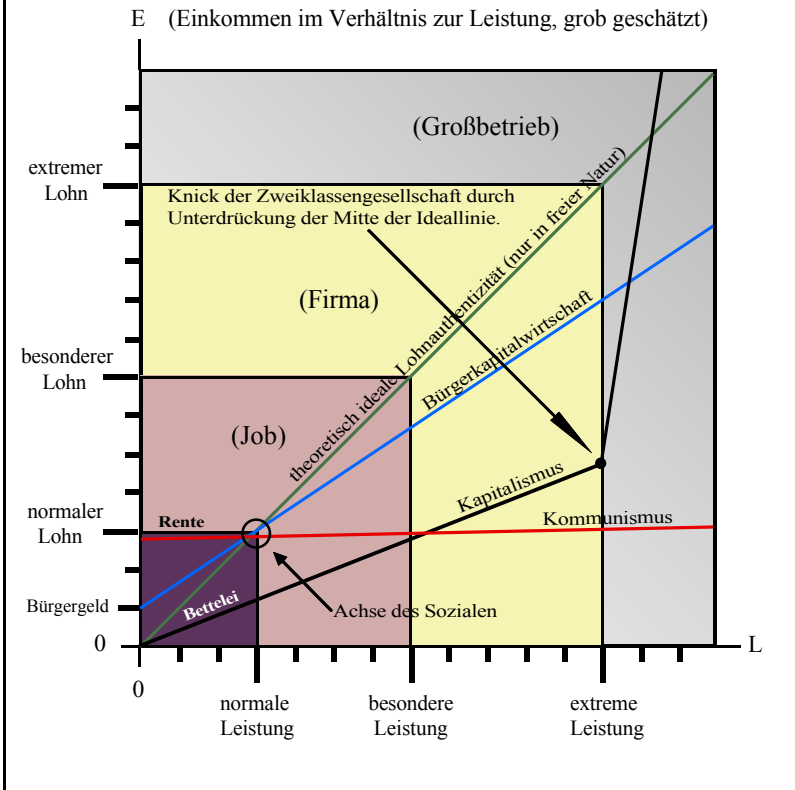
E (Einkommen im Verhältnis zur Leistung, grob geschätzt)

(Großbetrieb)

extremer Lohn

Knick der Zweiklassengesellschaft durch Unterdrückung der Mitte der Ideallinie.

theoretisch ideale Lohnauthentizität (nur in freier Natur)

(Firma)

Bürgerkapitalwirtschaft

besonderer Lohn

(Job)

Kapitalismus

normaler Lohn

Rente

Kommunismus

Bürgergeld

Bettelei

Achse des Sozialen

0

L

0

normale Leistung

besondere Leistung

extreme Leistung